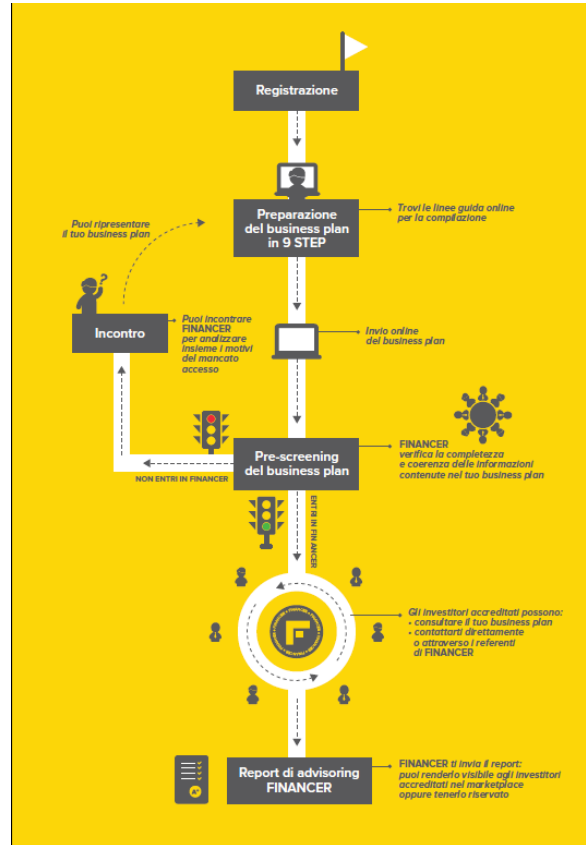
Registrazione

Preparazione del business plan in 9 STEP

Trovi le linee guida online per la compilazione

Puoi ripresentare il tuo business plan

Incontro

Puoi incontrare FINANCER per analizzare insieme i motivi del mancato accesso

Invio online del business plan

Pre-screening del business plan

FINANCER verifica la completezza e coerenza delle informazioni contenute nel tuo business plan

NON ENTRI IN FINANCER

ENTRI IN FINANCER

Gli investitori accreditati possono:
• consultare il tuo business plan
• contattarti direttamente o attraverso i referenti di FINANCER

Report di advisoring FINANCER

FINANCER ti invia il report: puoi renderlo visibile agli investitori accreditati nel marketplace oppure tenerlo riservato